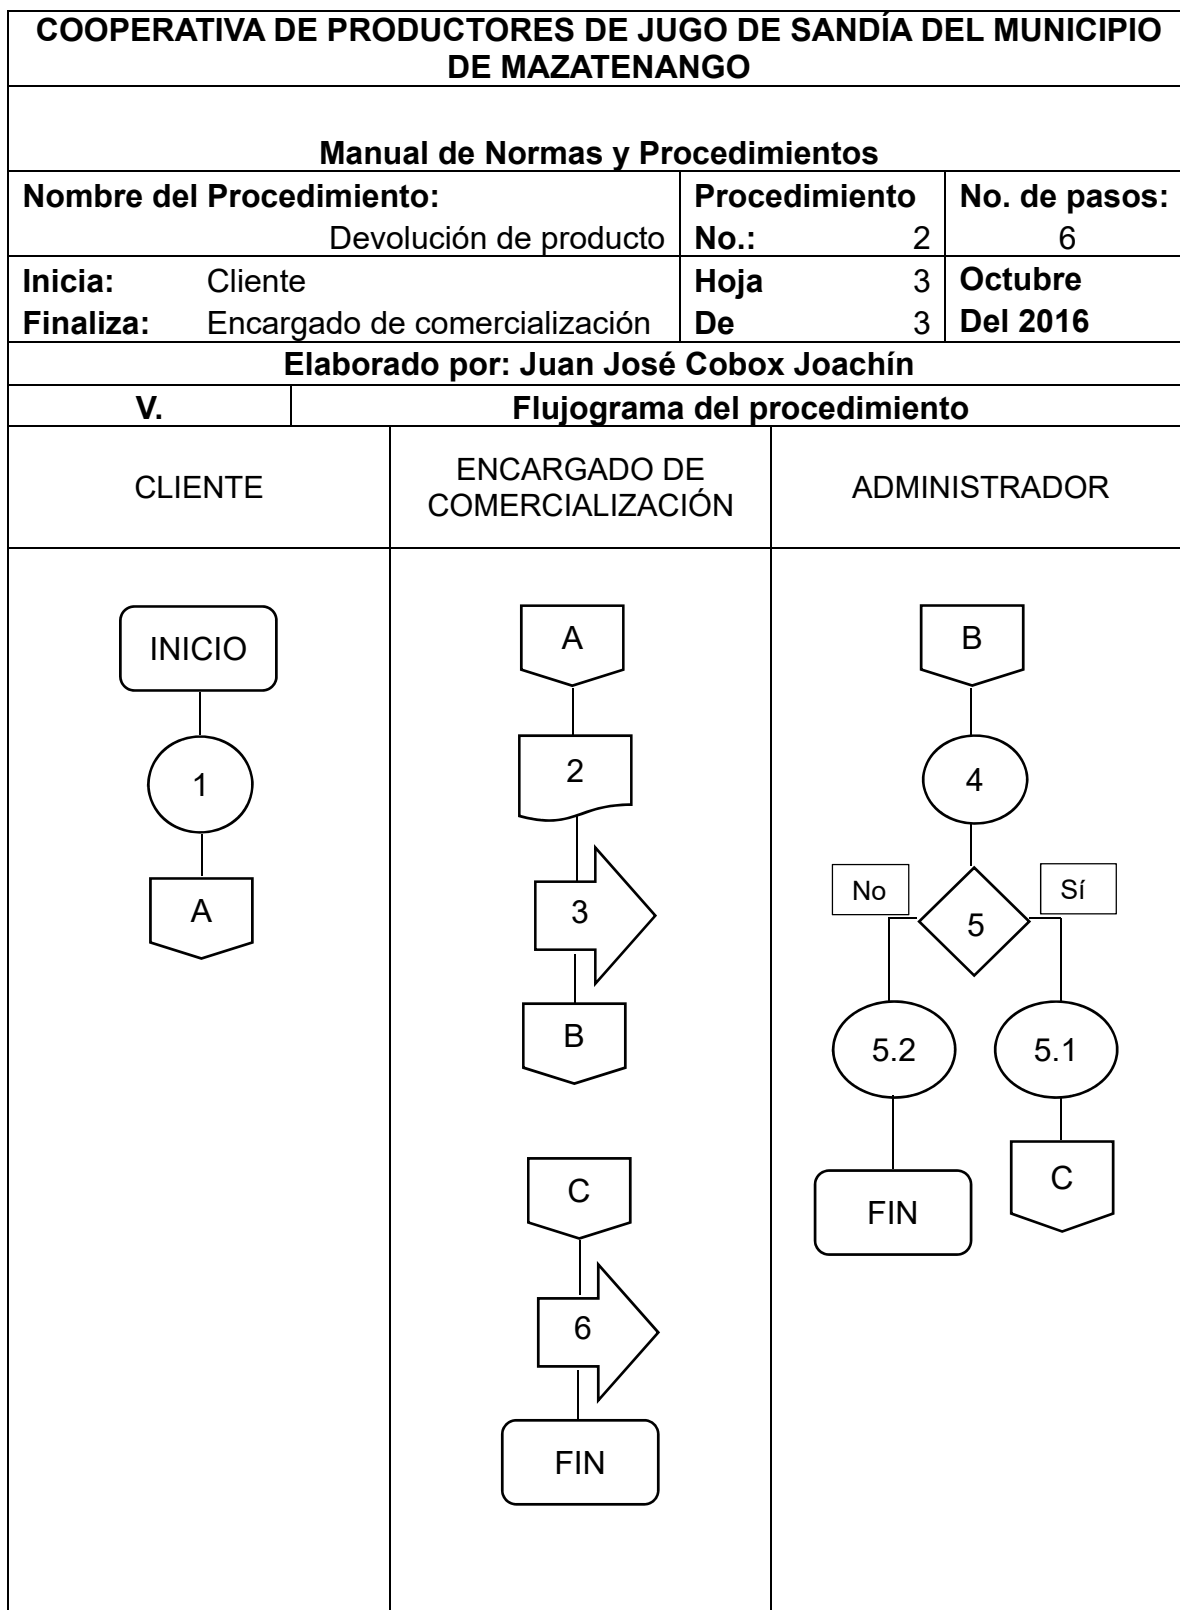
COOPERATIVA DE PRODUCTORES DE JUGO DE SANDÍA DEL MUNICIPIO DE MAZATENANGO

Manual de Normas y Procedimientos

| Nombre del Procedimiento: Devolución de producto | Procedimiento No.: 2 | No. de pasos: 6 |
|---|---|---|
| Inicia: Cliente<br>Finaliza: Encargado de comercialización | Hoja 3<br>De 3 | Octubre Del 2016 |

Elaborado por: Juan José Cobox Joachín

| V. | Flujograma del procedimiento |
|---|---|

| CLIENTE | ENCARGADO DE COMERCIALIZACIÓN | ADMINISTRADOR |
|---|---|---|

INICIO
1
A

A
2
3
B

C
6
FIN

B
4
No
5
Sí
5.2
5.1
FIN
C